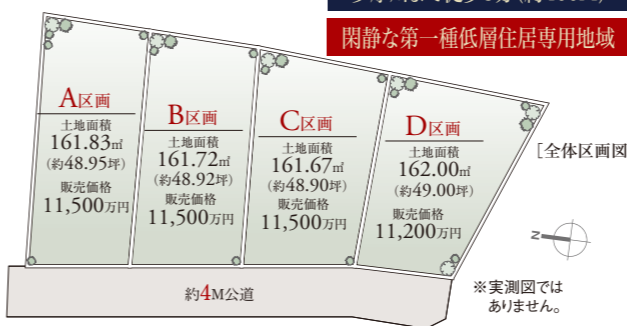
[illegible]

閑静な第一種低層住居専用地域

A区画
土地面積
161.83㎡
(約48.95坪)
販売価格
11,500万円

B区画
土地面積
161.72㎡
(約48.92坪)
販売価格
11,500万円

C区画
土地面積
161.67㎡
(約48.90坪)
販売価格
11,500万円

D区画
土地面積
162.00㎡
(約49.00坪)
販売価格
11,200万円

[全体区画図

N

約4M公道

※実測図ではありません。